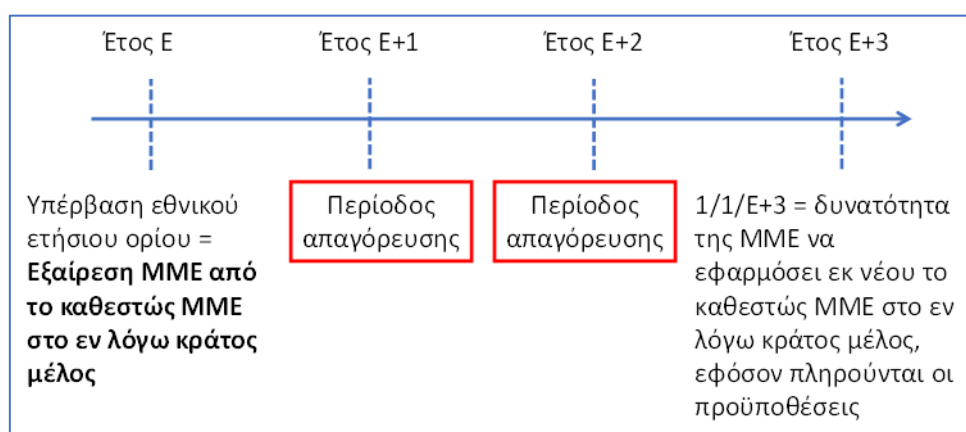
Έτος Ε

Έτος Ε+1

Έτος Ε+2

Έτος Ε+3

Υπέρβαση εθνικού ετήσιου ορίου = **Εξαίρεση ΜΜΕ από το καθεστώς ΜΜΕ στο εν λόγω κράτος μέλος**

Περίοδος απαγόρευσης

Περίοδος απαγόρευσης

1/1/Ε+3 = δυνατότητα της ΜΜΕ να εφαρμόσει εκ νέου το καθεστώς ΜΜΕ στο εν λόγω κράτος μέλος, εφόσον πληρούνται οι προϋποθέσεις